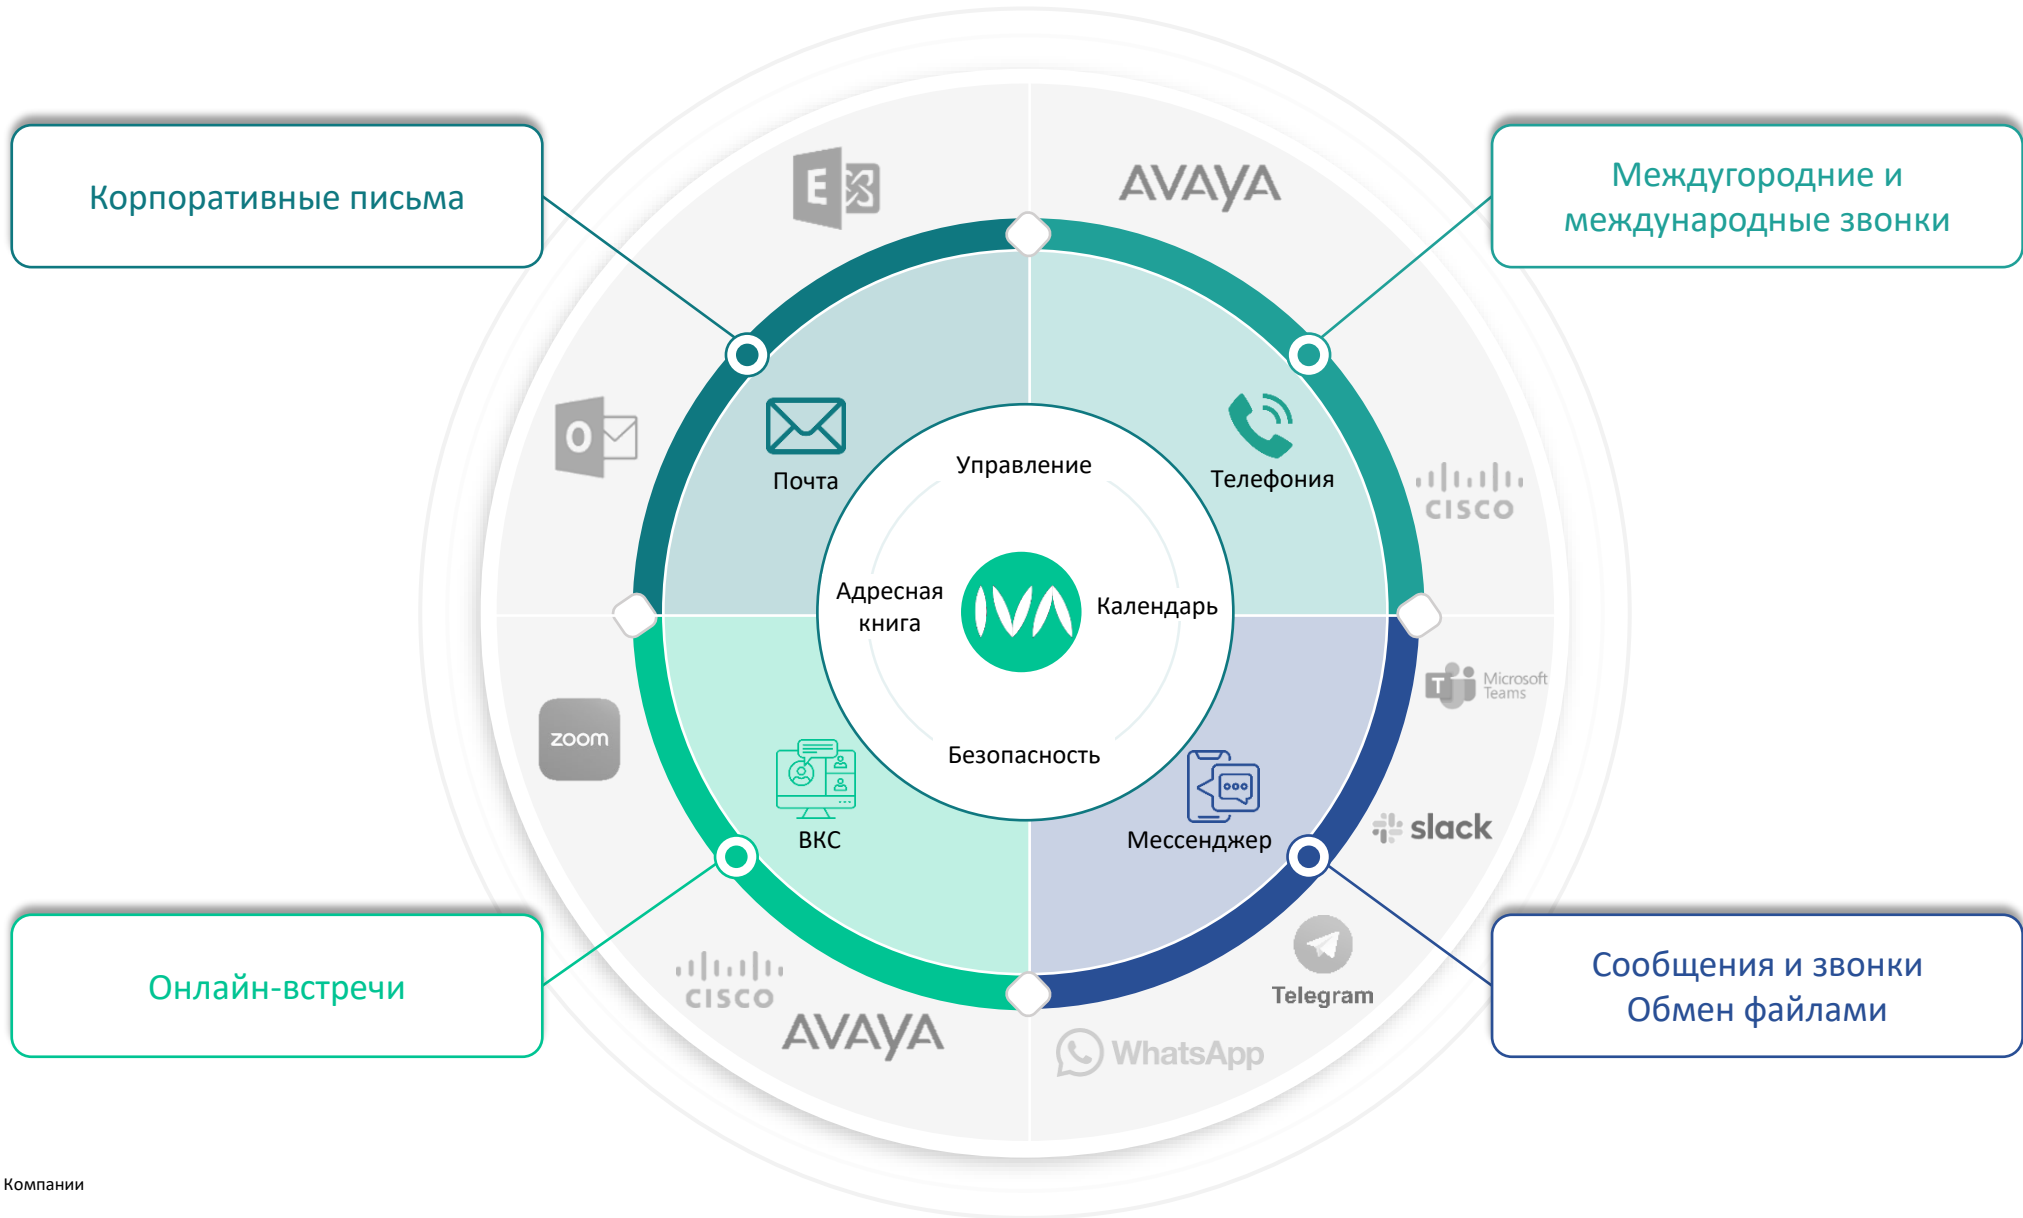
Корпоративные письма

Междугородние и международные звонки

E

AVAYA

O

Почта

Телефония

CISCO

Управление

Адресная книга

Календарь

Безопасность

Microsoft Teams

zoom

ВКС

Мессенджер

slack

Онлайн-встречи

CISCO

AVAYA

Telegram

WhatsApp

Сообщения и звонки
Обмен файлами

Компании